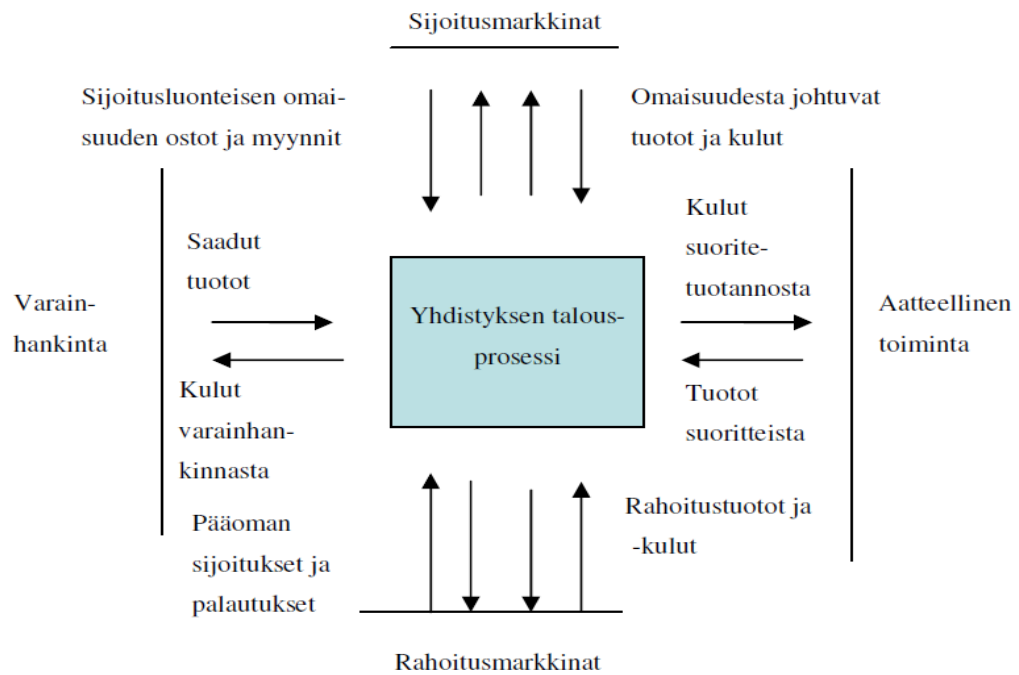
Sijoitusmarkkinat

Sijoitusluonteisen omaisuuden ostot ja myynnit

Omaisuudesta johtuvat tuotot ja kulut

Saadut tuotot

Varainhankinta

Kulut varainhankinnasta

Yhdistyksen talousprosessi

Kulut suoritetuotannosta

Aatteellinen toiminta

Tuotot suoritteista

Pääoman sijoitukset ja palautukset

Rahoitustuotot ja -kulut

Rahoitusmarkkinat